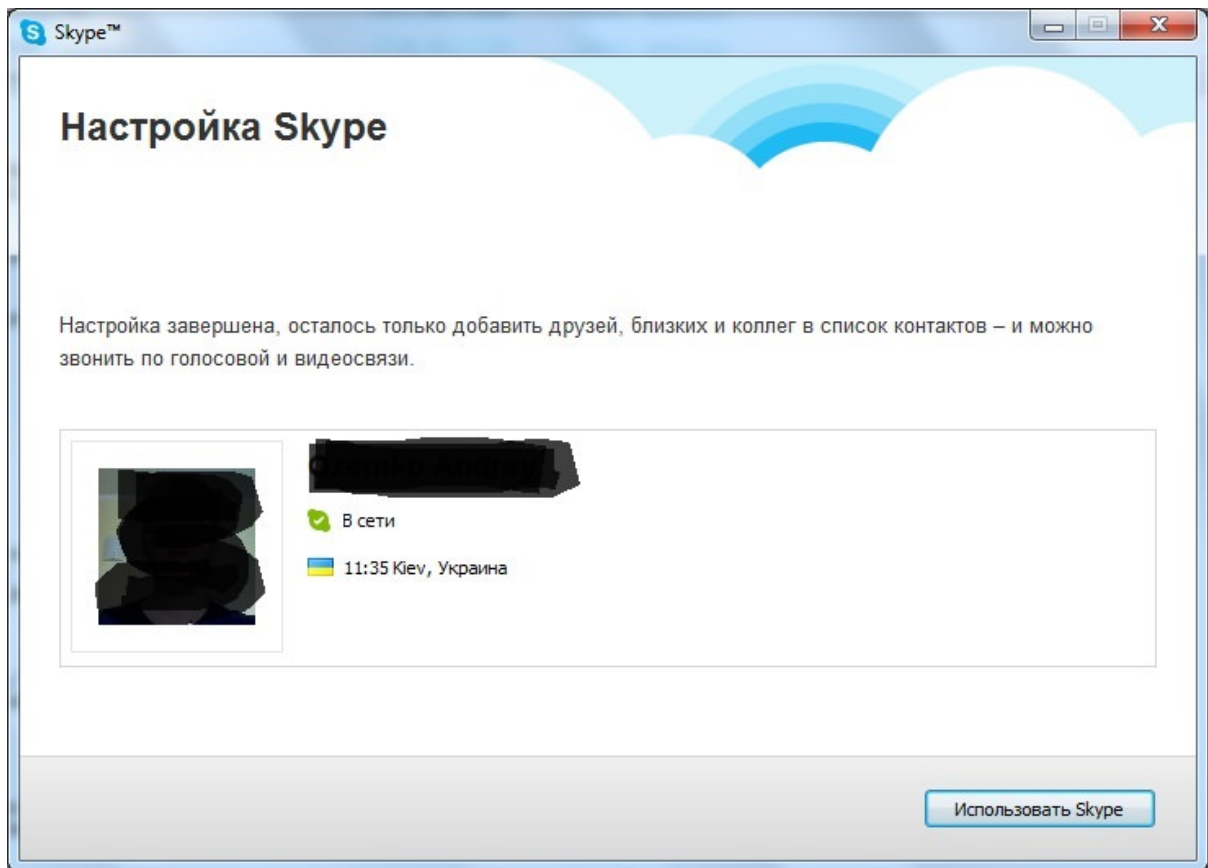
Skype™

Настройка Skype

Настройка завершена, осталось только добавить друзей, близких и коллег в список контактов – и можно звонить по голосовой и видеосвязи.

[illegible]

В сети

11:35 Kiev, Украина

Использовать Skype